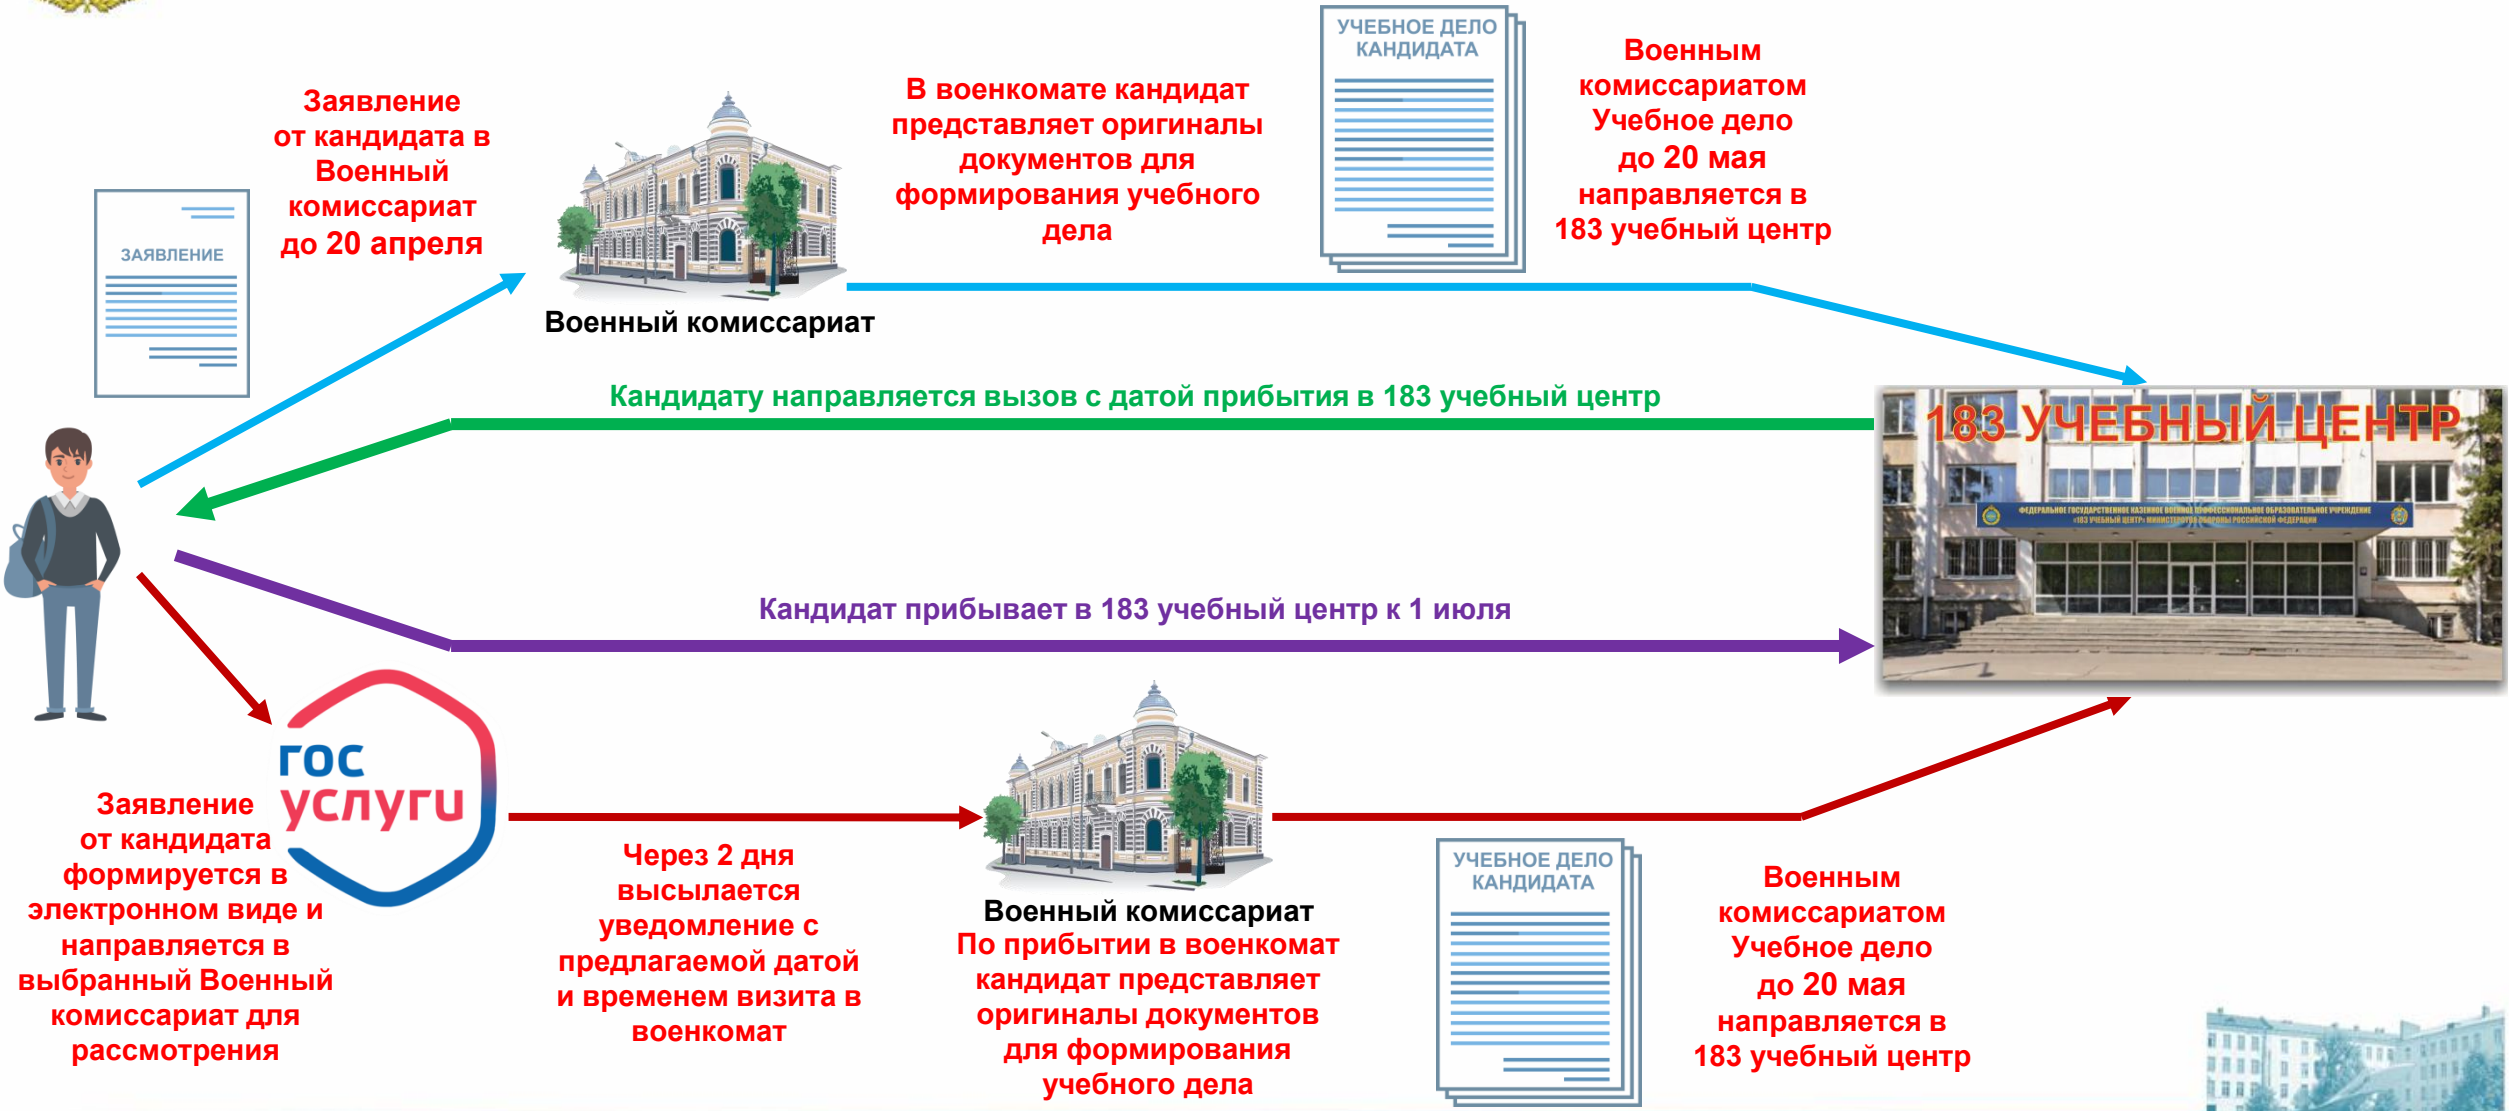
ЗАЯВЛЕНИЕ

Заявление от кандидата в Военный комиссариат до 20 апреля

Военный комиссариат

В военкомате кандидат представляет оригиналы документов для формирования учебного дела

УЧЕБНОЕ ДЕЛО КАНДИДАТА

Военным комиссариатом Учебное дело до 20 мая направляется в 183 учебный центр

Кандидату направляется вызов с датой прибытия в 183 учебный центр

183 УЧЕБНЫЙ ЦЕНТР

Кандидат прибывает в 183 учебный центр к 1 июля

гос услуги

Заявление от кандидата формируется в электронном виде и направляется в выбранный Военный комиссариат для рассмотрения

Через 2 дня высылается уведомление с предлагаемой датой и временем визита в военкомат

Военный комиссариат
По прибытии в военкомат кандидат представляет оригиналы документов для формирования учебного дела

УЧЕБНОЕ ДЕЛО КАНДИДАТА

Военным комиссариатом Учебное дело до 20 мая направляется в 183 учебный центр